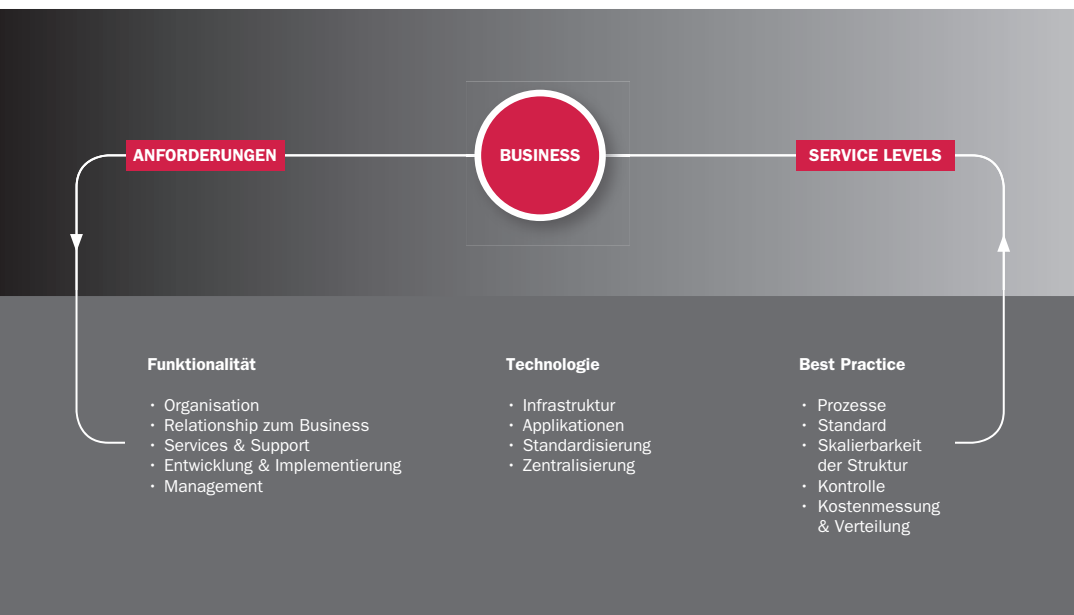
ANFORDERUNGEN

BUSINESS

SERVICE LEVELS

Funktionalität

- Organisation
- Relationship zum Business
- Services & Support
- Entwicklung & Implementierung
- Management

Technologie

- Infrastruktur
- Applikationen
- Standardisierung
- Zentralisierung

Best Practice

- Prozesse
- Standard
- Skalierbarkeit der Struktur
- Kontrolle
- Kostenmessung & Verteilung